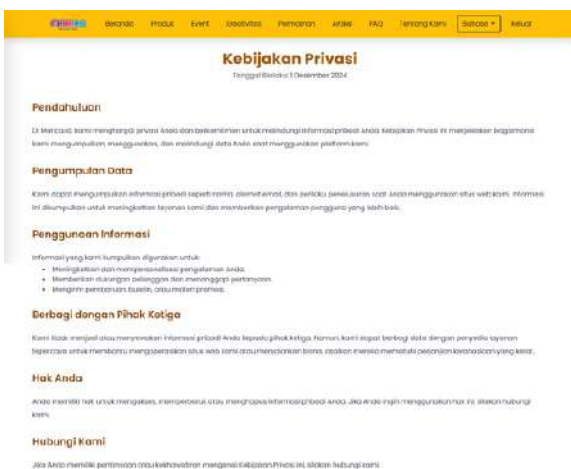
Beranda Produk Event Creativitas Permainan Artikel FAQ Tentang Kami Bahasa ▾ Keluar

Kebijakan Privasi

Tanggal Berlaku: 1 Desember 2024

Pendahuluan

Di Mercusuar, kami menghargai privasi Anda dan berkomitmen untuk melindungi informasi pribadi Anda. Kebijakan Privasi ini menjelaskan bagaimana kami mengumpulkan, menggunakan, dan melindungi data Anda saat menggunakan platform kami.

Pengumpulan Data

Kami dapat mengumpulkan informasi pribadi seperti nama, alamat email, dan perilaku penelusuran saat Anda menggunakan situs web kami. Informasi ini dikumpulkan untuk meningkatkan layanan kami dan memberikan pengalaman pengguna yang lebih baik.

Penggunaan Informasi

Informasi yang kami kumpulkan digunakan untuk:
- Meningkatkan dan mempersonalisasi pengalaman Anda.
- Memberikan dukungan pelanggan dan menanggapi pertanyaan.
- Mengirim pembaruan, buletin, atau materi promosi.

Berbagi dengan Pihak Ketiga

Kami tidak menjual atau menyewakan informasi pribadi Anda kepada pihak ketiga. Namun, kami dapat berbagi data dengan penyedia layanan tepercaya untuk membantu mengoperasikan situs web kami atau menjalankan bisnis, asalkan mereka mematuhi perjanjian kerahasiaan yang ketat.

Hak Anda

Anda memiliki hak untuk mengakses, memperbarui, atau menghapus informasi pribadi Anda. Jika Anda ingin menggunakan hak ini, silakan hubungi kami.

Hubungi Kami

Jika Anda memiliki pertanyaan atau kekhawatiran mengenai Kebijakan Privasi ini, silakan hubungi kami